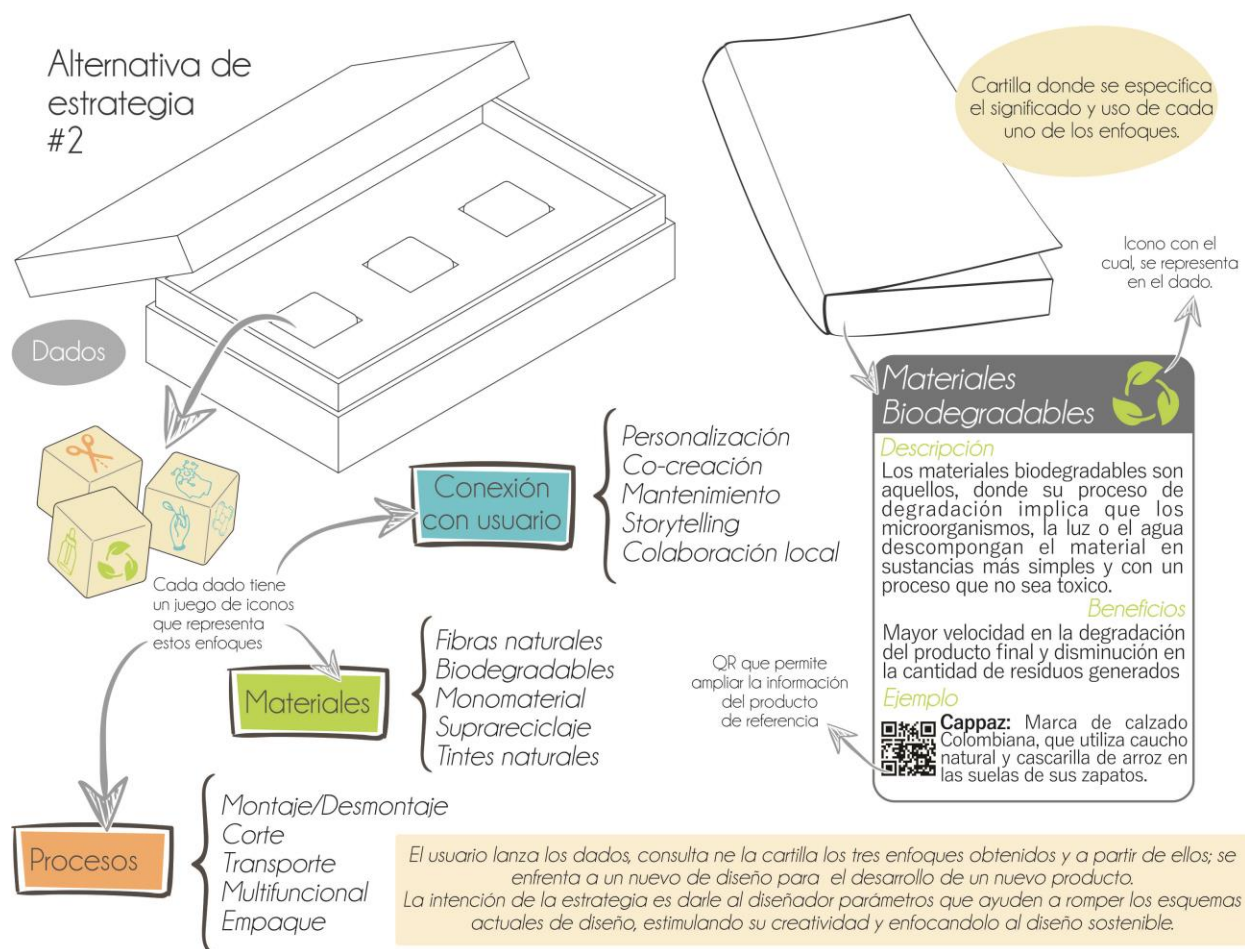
Alternativa de estrategia #2

Cartilla donde se especifica el significado y uso de cada uno de los enfoques.

Icono con el cual, se representa en el dado.

Dados

Materiales Biodegradables

Descripción
Los materiales biodegradables son aquellos, donde su proceso de degradación implica que los microorganismos, la luz o el agua descompongan el material en sustancias más simples y con un proceso que no sea toxico.

Beneficios
Mayor velocidad en la degradación del producto final y disminución en la cantidad de residuos generados

Ejemplo
Cappaz: Marca de calzado Colombiana, que utiliza caucho natural y cascarilla de arroz en las suelas de sus zapatos.

QR que permite ampliar la información del producto de referencia

Conexión con usuario

Personalización
Co-creación
Mantenimiento
Storytelling
Colaboración local

Cada dado tiene un juego de iconos que representa estos enfoques

Materiales

Fibras naturales
Biodegradables
Monomaterial
Suprareciclaje
Tintes naturales

Procesos

Montaje/Desmontaje
Corte
Transporte
Multifuncional
Empaque

El usuario lanza los dados, consulta ne la cartilla los tres enfoques obtenidos y a partir de ellos; se enfrenta a un nuevo de diseño para el desarrollo de un nuevo producto.
La intención de la estrategia es darle al diseñador parámetros que ayuden a romper los esquemas actuales de diseño, estimulando su creatividad y enfocandolo al diseño sostenible.